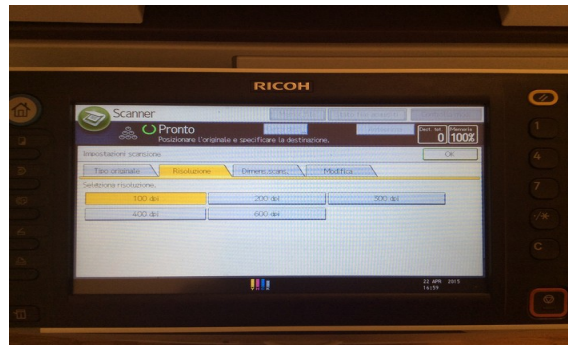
RICOH

Scanner

Pronto

Posizionare l'originale e specificare la destinazione.

Dest. tot. 0

Memoria 100%

Impostazioni scansione

OK

Tipo originale

Risoluzione

Dimens. scans.

Modifica

Selezione risoluzione.

100 dpi

200 dpi

300 dpi

400 dpi

600 dpi

22 APR 2015 14:59

1

4

7

C